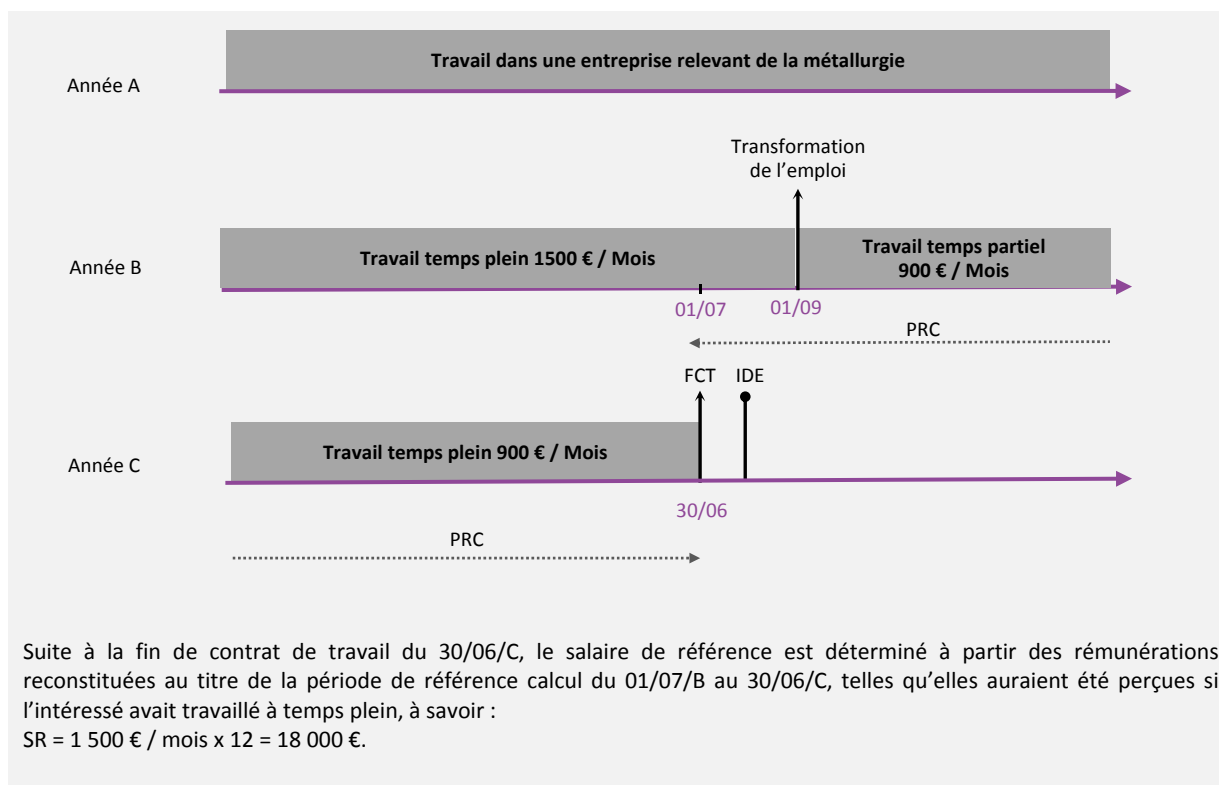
Travail dans une entreprise relevant de la métallurgie

Année A

Transformation de l’emploi

Année B

Travail temps plein 1500 € / Mois

Travail temps partiel 900 € / Mois

01/07

01/09

PRC

FCT

IDE

Année C

Travail temps plein 900 € / Mois

30/06

PRC

Suite à la fin de contrat de travail du 30/06/C, le salaire de référence est déterminé à partir des rémunérations reconstituées au titre de la période de référence calcul du 01/07/B au 30/06/C, telles qu’elles auraient été perçues si l’intéressé avait travaillé à temps plein, à savoir :
SR = 1 500 € / mois x 12 = 18 000 €.